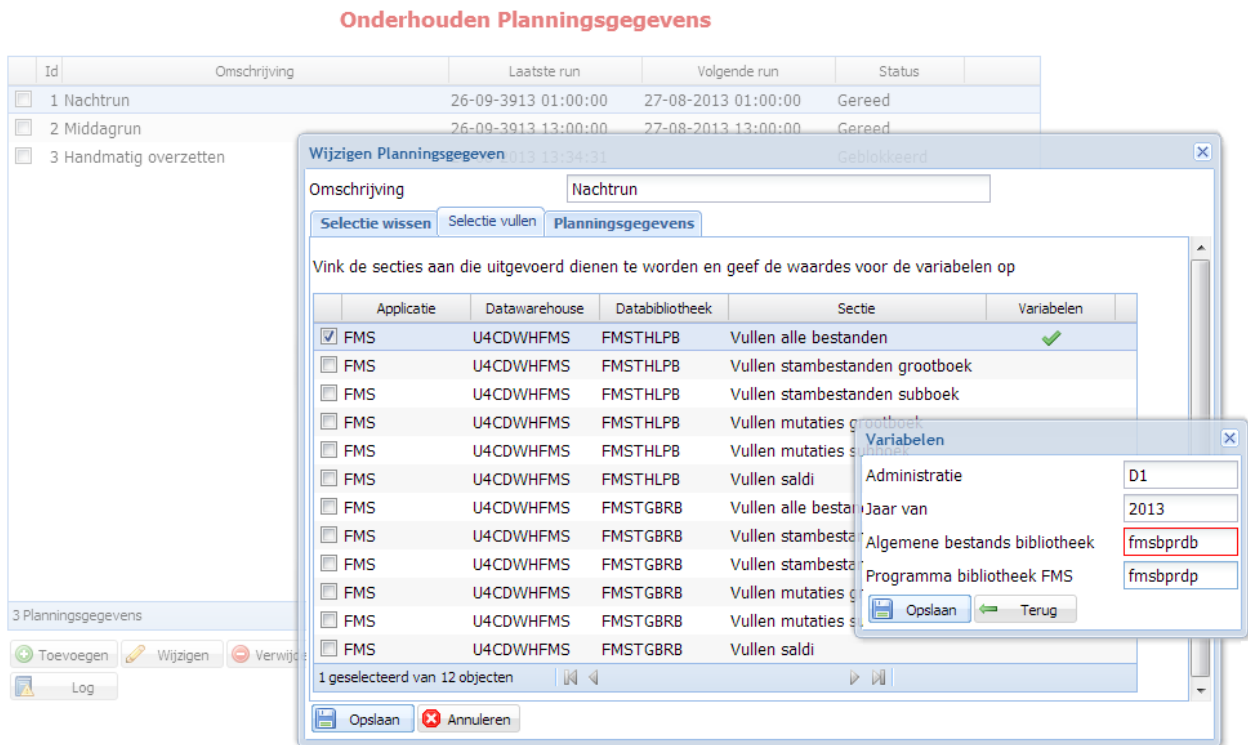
Onderhouden Planningsgegevens

| Id | Omschrijving | Laatste run | Volgende run | Status |
|---|---|---|---|---|
| 1 | Nachtrun | 26-09-3913 01:00:00 | 27-08-2013 01:00:00 | Gereed |
| 2 | Middagrun | 26-09-3913 13:00:00 | 27-08-2013 13:00:00 | Gereed |
| 3 | Handmatig overzetten | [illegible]013 13:34:31 | | Geblokkeerd |

3 Planningsgegevens

Toevoegen Wijzigen Verwij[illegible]

Log

Wijzigen Planningsgegeven

Omschrijving Nachtrun

Selectie wissen Selectie vullen Planningsgegevens

Vink de secties aan die uitgevoerd dienen te worden en geef de waardes voor de variabelen op

| Applicatie | Datawarehouse | Databibliotheek | Sectie | Variabelen |
|---|---|---|---|---|
| FMS | U4CDWHFMS | FMSTHLPB | Vullen alle bestanden | ✔ |
| FMS | U4CDWHFMS | FMSTHLPB | Vullen stambestanden grootboek | |
| FMS | U4CDWHFMS | FMSTHLPB | Vullen stambestanden subboek | |
| FMS | U4CDWHFMS | FMSTHLPB | Vullen mutaties grootboek | |
| FMS | U4CDWHFMS | FMSTHLPB | Vullen mutaties subboek | |
| FMS | U4CDWHFMS | FMSTHLPB | Vullen saldi | |
| FMS | U4CDWHFMS | FMSTGBRB | Vullen alle bestan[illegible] | |
| FMS | U4CDWHFMS | FMSTGBRB | Vullen stambesta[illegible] | |
| FMS | U4CDWHFMS | FMSTGBRB | Vullen stambesta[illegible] | |
| FMS | U4CDWHFMS | FMSTGBRB | Vullen mutaties g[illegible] | |
| FMS | U4CDWHFMS | FMSTGBRB | Vullen mutaties s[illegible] | |
| FMS | U4CDWHFMS | FMSTGBRB | Vullen saldi | |

1 geselecteerd van 12 objecten

Opslaan Annuleren

Variabelen

Administratie D1
Jaar van 2013
Algemene bestands bibliotheek fmsbprdb
Programma bibliotheek FMS fmsbprdp

Opslaan Terug